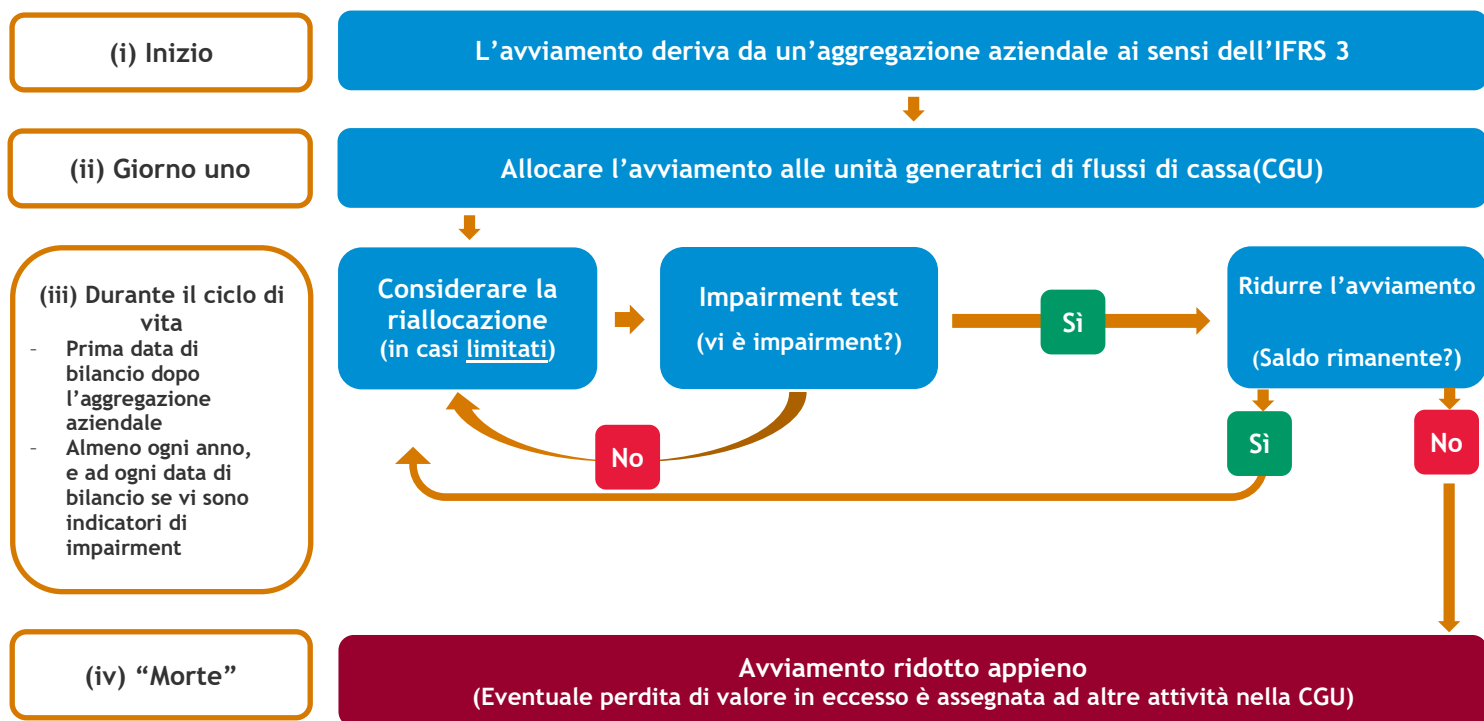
(i) Inizio

L’avviamento deriva da un’aggregazione aziendale ai sensi dell’IFRS 3

(ii) Giorno uno

Allocare l’avviamento alle unità generatrici di flussi di cassa(CGU)

(iii) Durante il ciclo di vita
- Prima data di bilancio dopo l’aggregazione aziendale
- Almeno ogni anno, e ad ogni data di bilancio se vi sono indicatori di impairment

Considerare la riallocazione (in casi limitati)

Impairment test (vi è impairment?)

Sì

Ridurre l’avviamento (Saldo rimanente?)

No

Sì

No

(iv) “Morte”

Avviamento ridotto appieno
(Eventuale perdita di valore in eccesso è assegnata ad altre attività nella CGU)